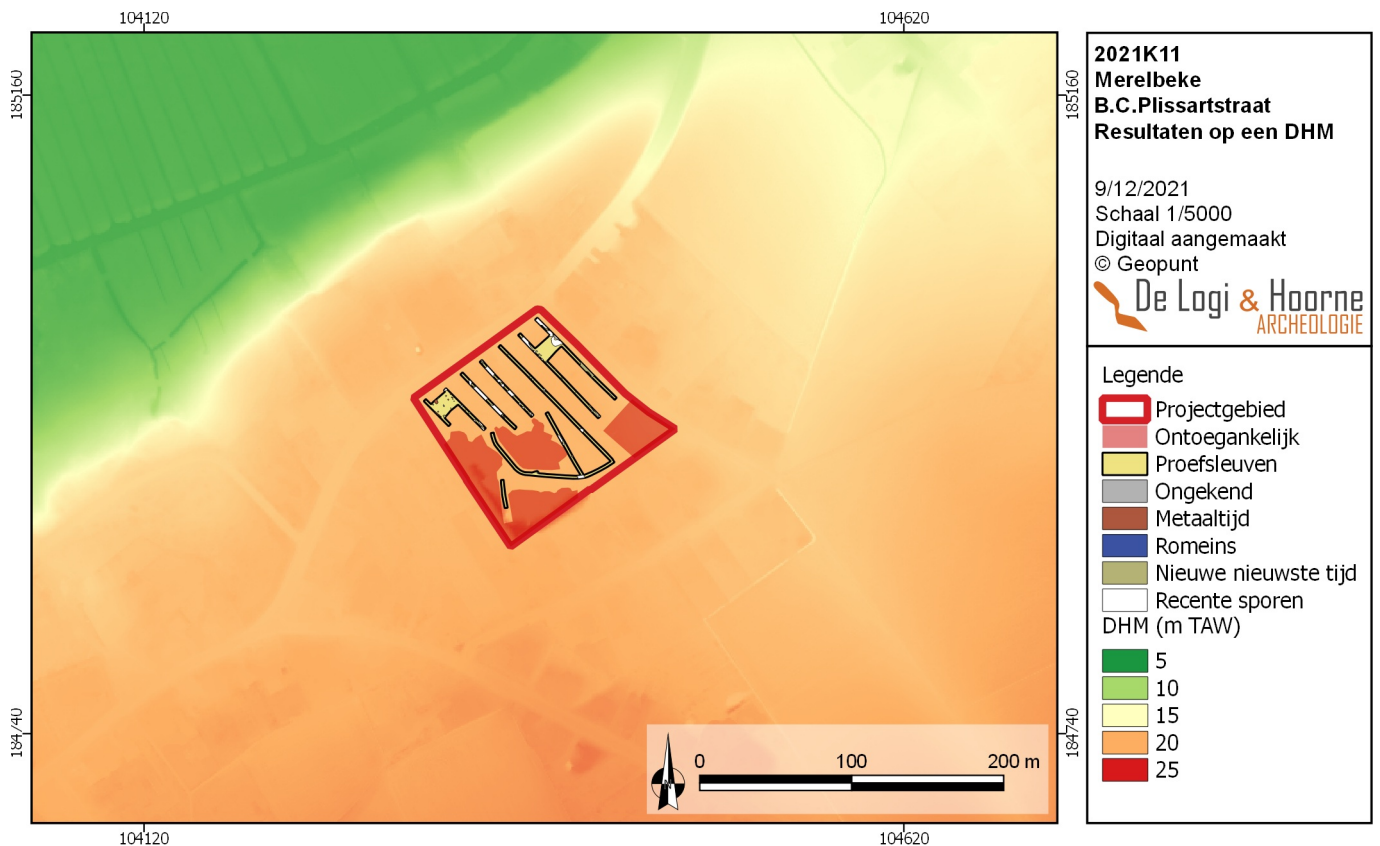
104120

104620

185160

185160

184740

184740

104120

104620

0

100

200 m

N

2021K11
Merelbeke
B.C.Plissartstraat
Resultaten op een DHM

9/12/2021
Schaal 1/5000
Digitaal aangemaakt
© Geopunt

De Logi & Hoorne
ARCHEOLOGIE

Legende
Projectgebied
Ontoegankelijk
Proefsleuven
Ongekend
Metaaltijd
Romeins
Nieuwe nieuwste tijd
Recente sporen
DHM (m TAW)
5
10
15
20
25